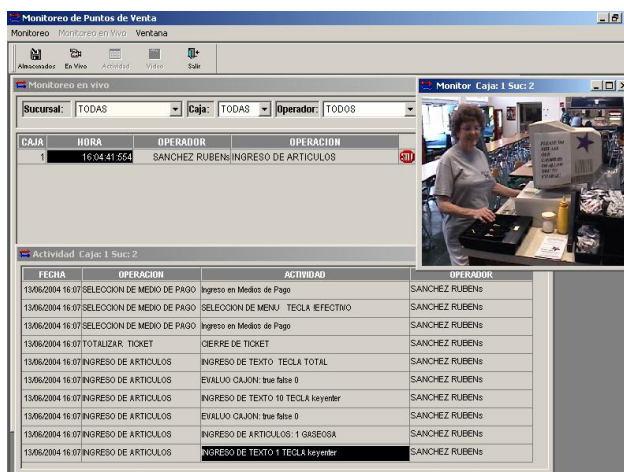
Monitoreo de Puntos de Venta

Monitoreo Monitoreo en Vivo Ventana

Almacenados En Vivo Actividad Video Salir

Monitoreo en vivo

Sucursal: TODAS Caja: TODAS Operador: TODOS

| CAJA | HORA | OPERADOR | OPERACION |
|---|---|---|---|
| 1 | 16:04:41.564 | SANCHEZ RUBENs | INGRESO DE ARTICULOS |

Monitor Caja: 1 Suc: 2

Actividad Caja: 1 Suc: 2

| FECHA | OPERACION | ACTIVIDAD | OPERADOR |
|---|---|---|---|
| 13/06/2004 16:07 | SELECCION DE MEDIO DE PAGO | Ingreso en Medios de Pago | SANCHEZ RUBENs |
| 13/06/2004 16:07 | SELECCION DE MEDIO DE PAGO | SELECCION DE MENU TECLA IEFECTIVO | SANCHEZ RUBENs |
| 13/06/2004 16:07 | SELECCION DE MEDIO DE PAGO | Ingreso en Medios de Pago | SANCHEZ RUBENs |
| 13/06/2004 16:07 | TOTALIZAR TICKET | CIERRE DE TICKET | SANCHEZ RUBENs |
| 13/06/2004 16:07 | INGRESO DE ARTICULOS | INGRESO DE TEXTO TECLA TOTAL | SANCHEZ RUBENs |
| 13/06/2004 16:07 | INGRESO DE ARTICULOS | EVALUO CAJON: true false 0 | SANCHEZ RUBENs |
| 13/06/2004 16:07 | INGRESO DE ARTICULOS | INGRESO DE TEXTO 10 TECLA keyenter | SANCHEZ RUBENs |
| 13/06/2004 16:07 | INGRESO DE ARTICULOS | EVALUO CAJON: true false 0 | SANCHEZ RUBENs |
| 13/06/2004 16:07 | INGRESO DE ARTICULOS | INGRESO DE ARTICULOS: 1 GASEOSA | SANCHEZ RUBENs |
| 13/06/2004 16:07 | INGRESO DE ARTICULOS | INGRESO DE TEXTO 1 TECLA keyenter | SANCHEZ RUBENs |